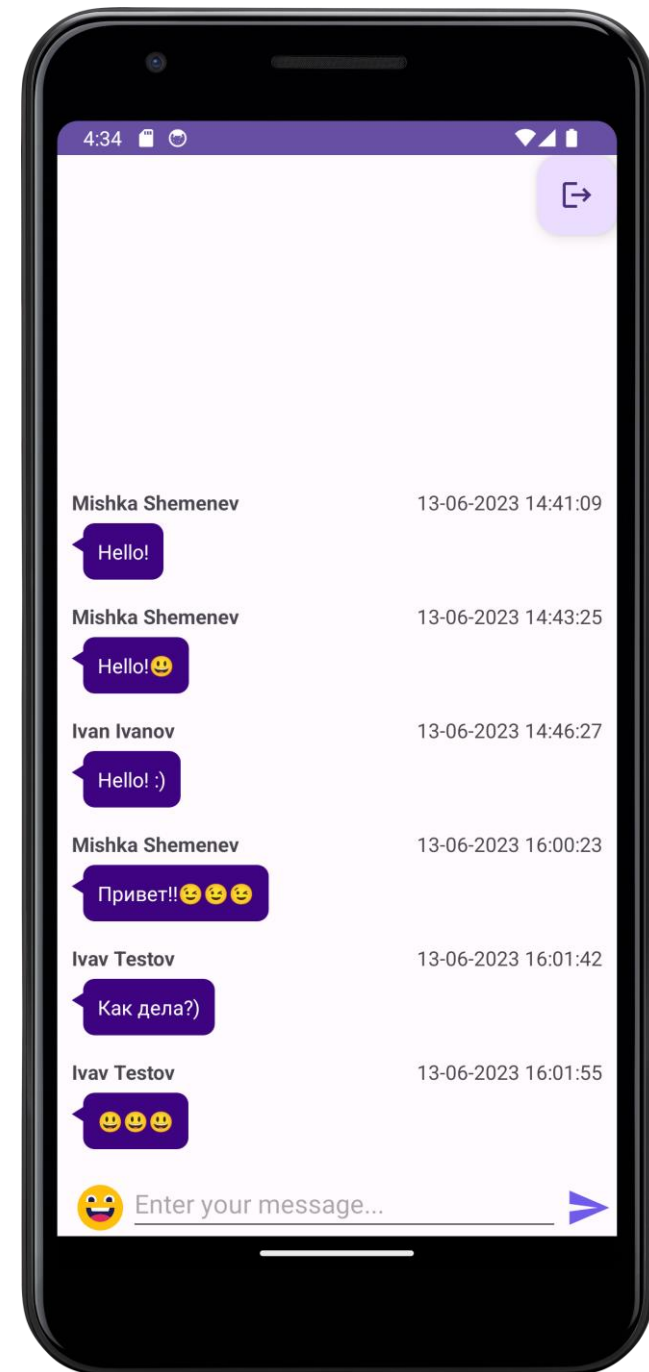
4:34

Mishka Shemenev 13-06-2023 14:41:09

Hello!

Mishka Shemenev 13-06-2023 14:43:25

Hello!😃

Ivan Ivanov 13-06-2023 14:46:27

Hello! :)

Mishka Shemenev 13-06-2023 16:00:23

Привет!!😉😉😉

Ivav Testov 13-06-2023 16:01:42

Как дела?)

Ivav Testov 13-06-2023 16:01:55

😃😃😃

Enter your message...